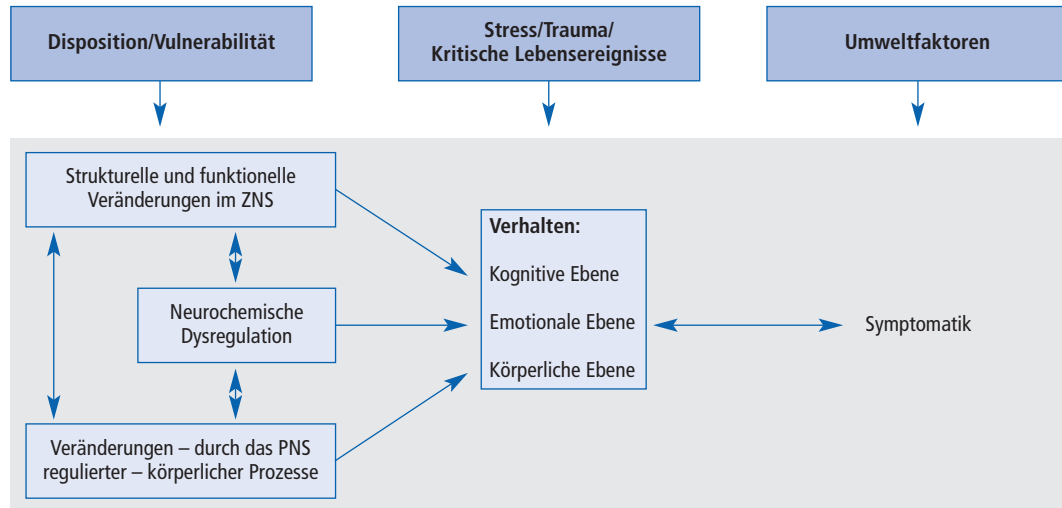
Disposition/Vulnerabilität

Stress/Trauma/
Kritische Lebensereignisse

Umweltfaktoren

Strukturelle und funktionelle Veränderungen im ZNS

Neurochemische Dysregulation

Veränderungen – durch das PNS regulierter – körperlicher Prozesse

Verhalten:

Kognitive Ebene

Emotionale Ebene

Körperliche Ebene

Symptomatik